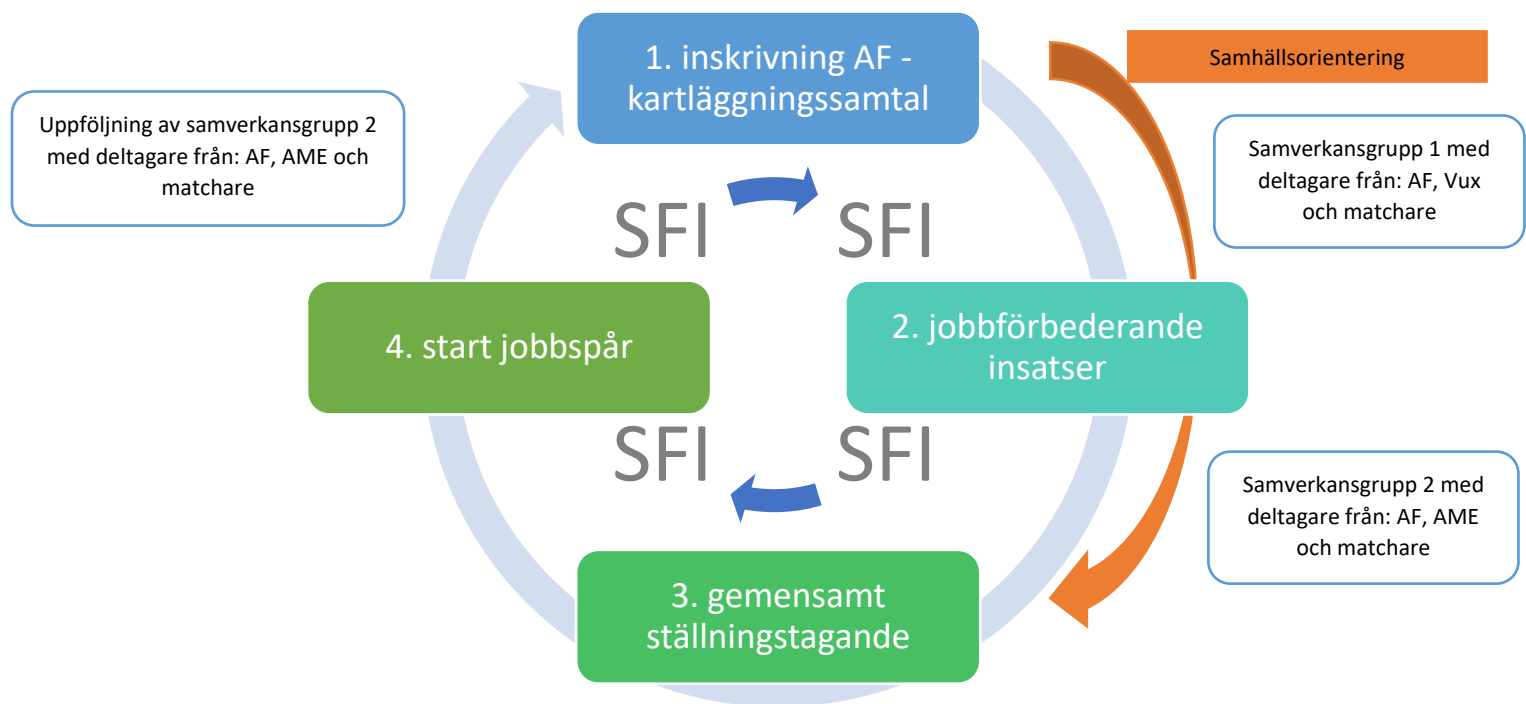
1. inskrivning AF - kartläggningssamtal

Samhällsorientering

Uppföljning av samverkansgrupp 2 med deltagare från: AF, AME och matchare

Samverkansgrupp 1 med deltagare från: AF, Vux och matchare

SFI

SFI

4. start jobbspår

2. jobbförbederande insatser

SFI

SFI

Samverkansgrupp 2 med deltagare från: AF, AME och matchare

3. gemensamt ställningstagande